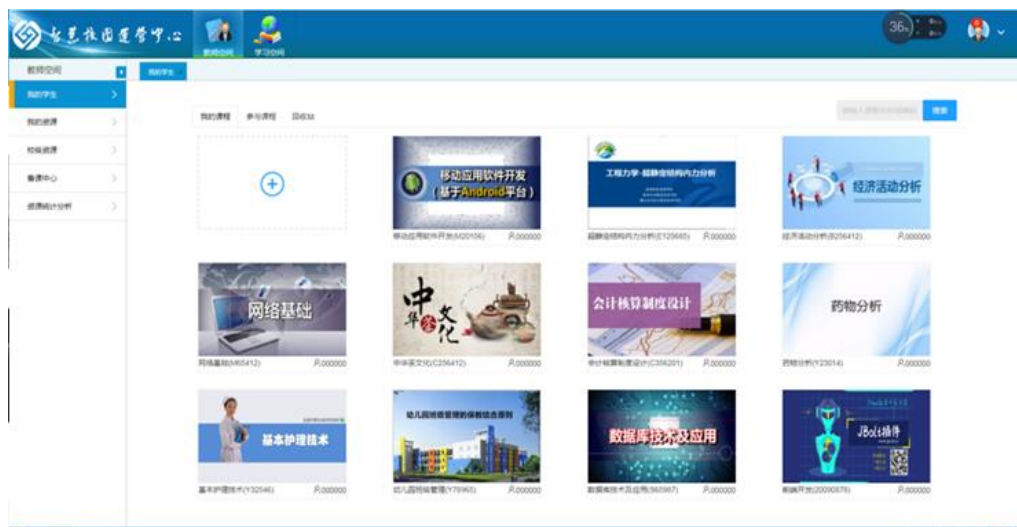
智慧校园运营中心

教师空间 学习空间

36

教师空间

我的学生

我的资源

校级资源

备课中心

资源统计分析

我的学生

我的课程 参与课程 回收站

搜索

移动应用软件开发（基于Android平台）

移动应用软件开发(M20156) 只000000

工程力学--超静定结构内力分析

超静定结构内力分析(E125665) 只000000

经济活动分析

经济活动分析(B256412) 只000000

网络基础

网络基础(M65412) 只000000

中华茶文化

中华茶文化(C256412) 只000000

会计核算制度设计

会计核算制度设计(C356201) 只000000

药物分析

药物分析(Y23014) 只000000

基本护理技术

基本护理技术(Y32546) 只000000

幼儿园班级管理的保教结合原则

幼儿园班级管理(Y78965) 只000000

数据库技术及应用

数据库技术及应用(S65967) 只000000

JBolt插件

前端开发(20090876) 只000000